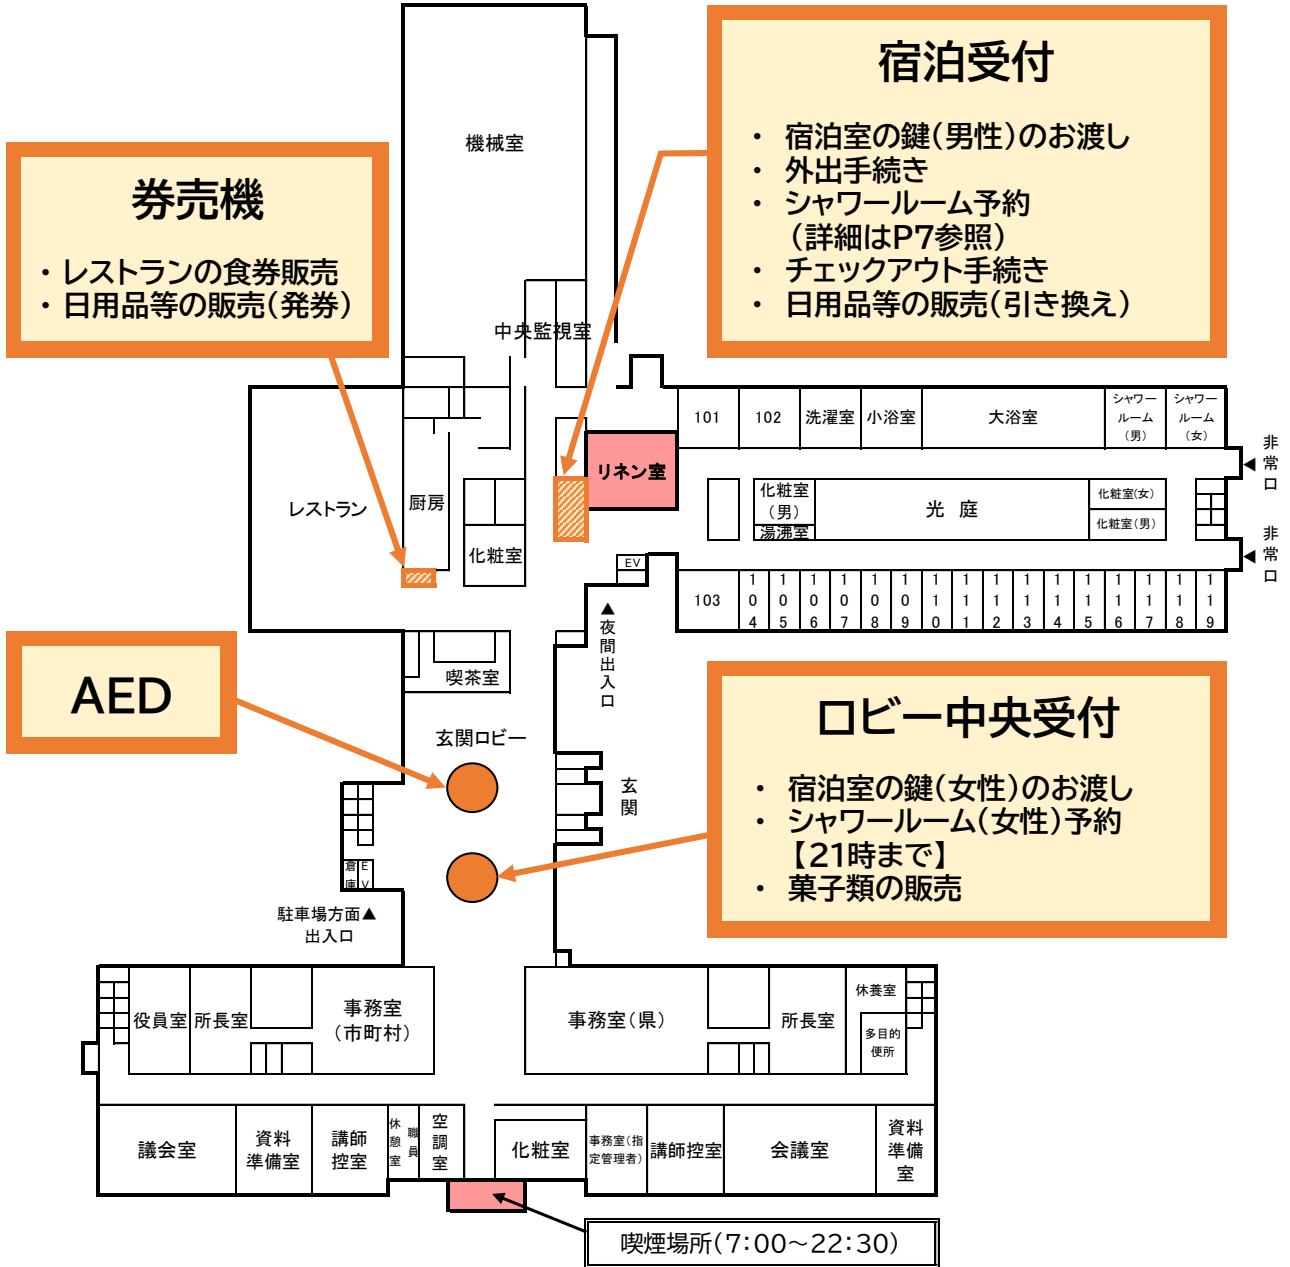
宿泊受付

・ 宿泊室の鍵(男性)のお渡し
・ 外出手続き
・ シャワールーム予約（詳細はP7参照）
・ チェックアウト手続き
・ 日用品等の販売(引き換え)

券売機

・レストランの食券販売
・日用品等の販売(発券)

機械室

中央監視室

101 102 洗濯室 小浴室 大浴室 シャワールーム（男） シャワールーム（女）

非常口

リネン室

レストラン

厨房

化粧室

化粧室（男）

湯沸室

光 庭

化粧室(女)

化粧室(男)

非常口

EV

103 104 105 106 107 108 109 110 111 112 113 114 115 116 117 118 119

▲夜間出入口

AED

喫茶室

玄関ロビー

ロビー中央受付

・ 宿泊室の鍵(女性)のお渡し
・ シャワールーム(女性)予約【21時まで】
・ 菓子類の販売

玄関

倉庫 EV

駐車場方面▲出入口

役員室 所長室 事務室（市町村）

事務室(県) 所長室 休養室 多目的便所

議会室 資料準備室 講師控室 休憩室 職員 空調室 化粧室 事務室(指定管理者) 講師控室 会議室 資料準備室

喫煙場所(7:00～22:30)